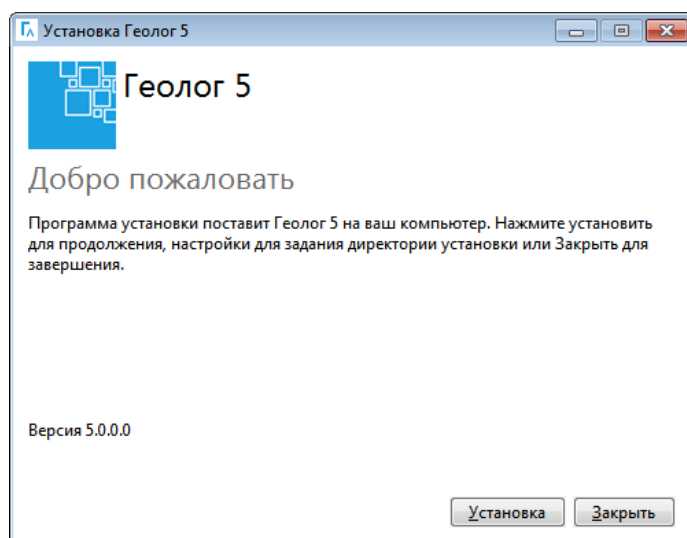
Установка Геолог 5

Геолог 5

Добро пожаловать

Программа установки поставит Геолог 5 на ваш компьютер. Нажмите установить для продолжения, настройки для задания директории установки или Закрыть для завершения.

Версия 5.0.0.0

Установка

Закрыть